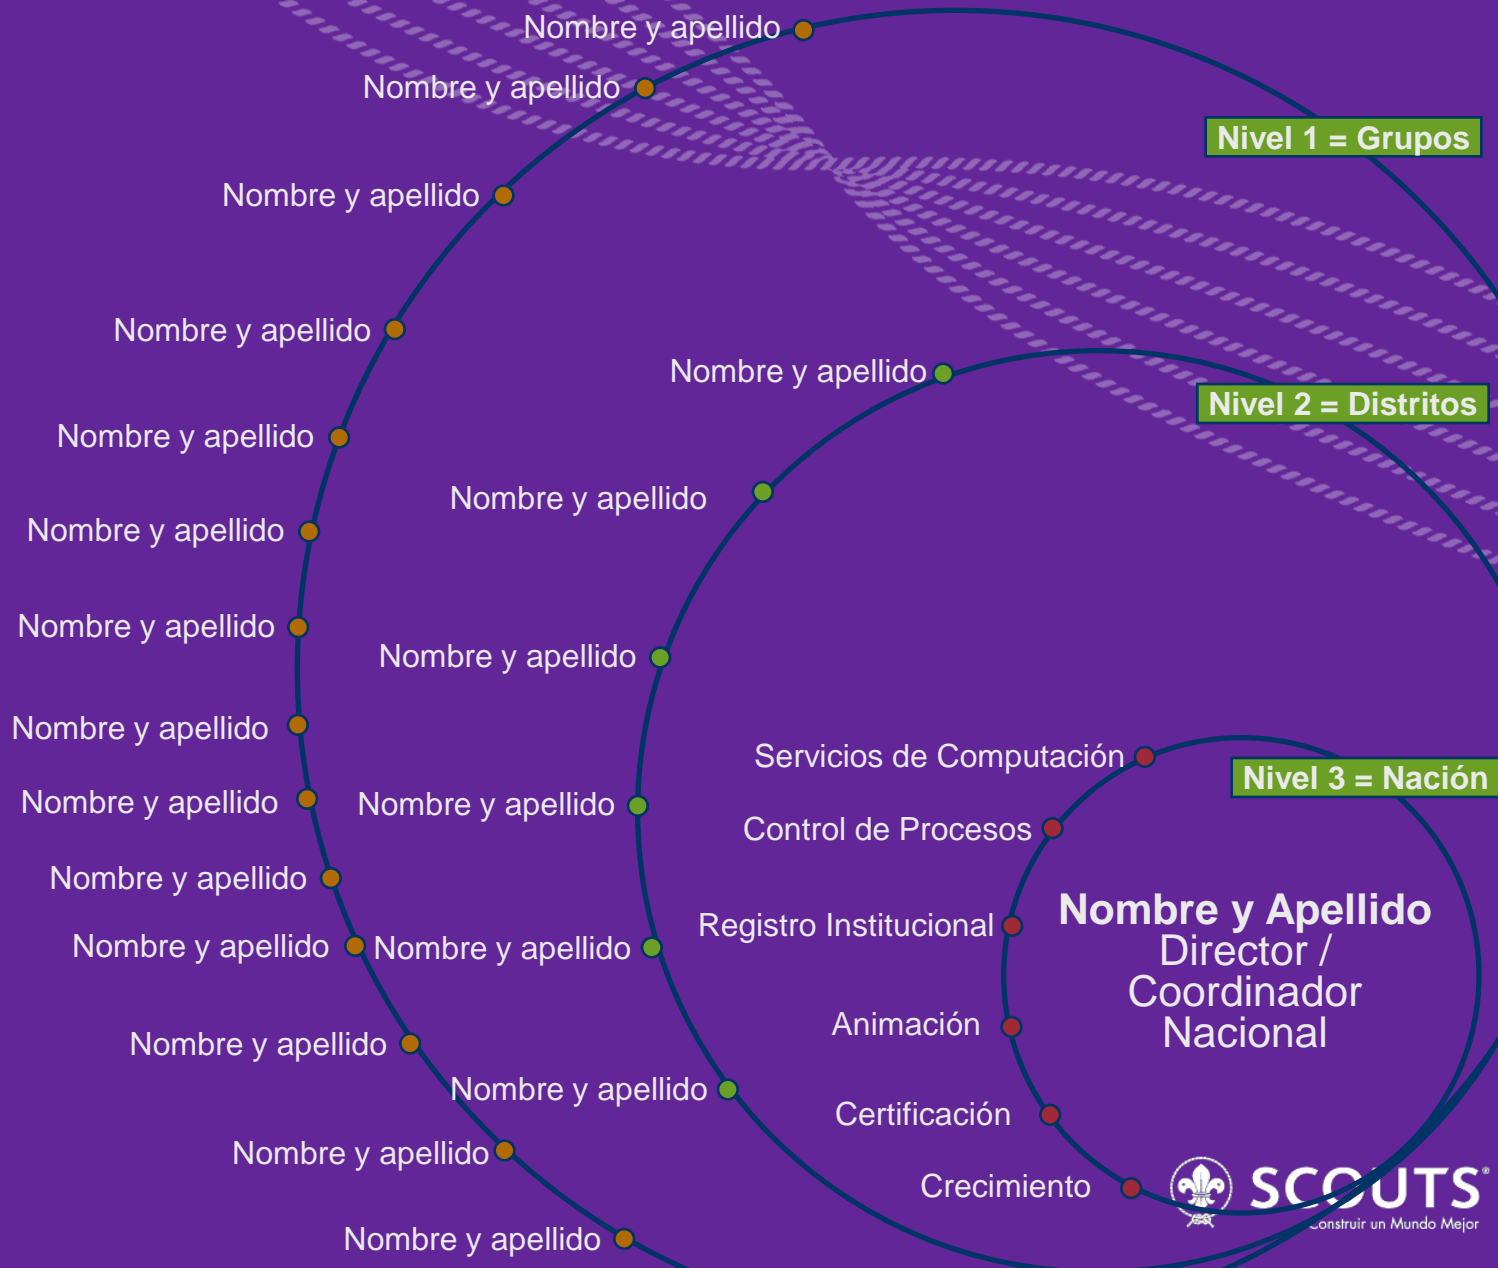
Nombre y apellido
Nombre y apellido
Nombre y apellido
Nombre y apellido
Nombre y apellido
Nombre y apellido
Nombre y apellido
Nombre y apellido
Nombre y apellido
Nombre y apellido
Nombre y apellido
Nombre y apellido
Nombre y apellido
Nombre y apellido

Nivel 1 = Grupos

Nombre y apellido
Nombre y apellido
Nombre y apellido
Nombre y apellido
Nombre y apellido
Nombre y apellido

Nivel 2 = Distritos

Servicios de Computación
Control de Procesos
Registro Institucional
Animación
Certificación
Crecimiento

Nivel 3 = Nación

Nombre y Apellido
Director / Coordinador Nacional

SCOUTS
Construir un Mundo Mejor